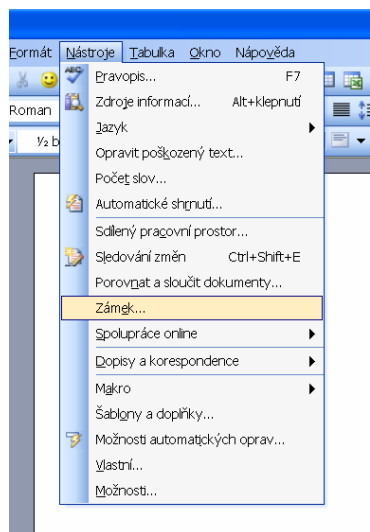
Formát Nástroje Tabulka Okno Nápověda

Roman

½ b

Pravopis... F7
Zdroje informací... Alt+klepnutí
Jazyk
Opravit poškozený text...
Počet slov...
Automatické shrnutí...
Sdílený pracovní prostor...
Sledování změn Ctrl+Shift+E
Porovnat a sloučit dokumenty...
Zámek...
Spolupráce online
Dopisy a korespondence
Makro
Šablony a doplňky...
Možnosti automatických oprav...
Vlastní...
Možnosti...